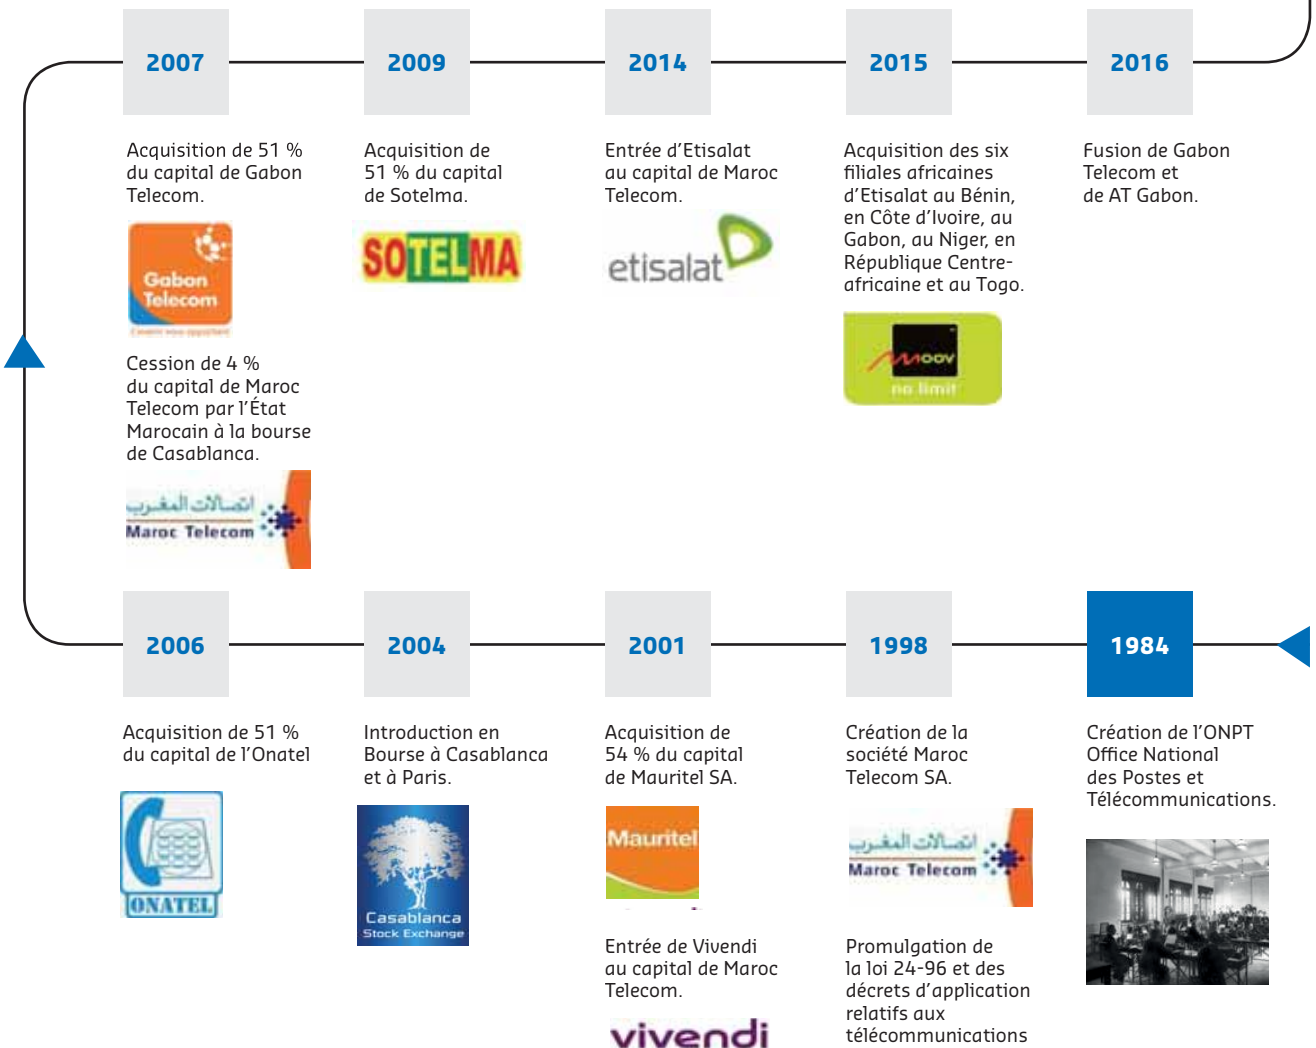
2007

Acquisition de 51 % du capital de Gabon Telecom.

Gabon Telecom

Cession de 4 % du capital de Maroc Telecom par l'État Marocain à la bourse de Casablanca.

اتصالات المغرب
Maroc Telecom

2009

Acquisition de 51 % du capital de Sotelma.

SOTELMA

2014

Entrée d'Etisalat au capital de Maroc Telecom.

etisalat

2015

Acquisition des six filiales africaines d'Etisalat au Bénin, en Côte d'Ivoire, au Gabon, au Niger, en République Centre-africaine et au Togo.

moov
no limit

2016

Fusion de Gabon Telecom et de AT Gabon.

2006

Acquisition de 51 % du capital de l'Onatel

ONATEL

2004

Introduction en Bourse à Casablanca et à Paris.

Casablanca
Stock Exchange

2001

Acquisition de 54 % du capital de Mauritel SA.

Mauritel

Entrée de Vivendi au capital de Maroc Telecom.

vivendi

1998

Création de la société Maroc Telecom SA.

اتصالات المغرب
Maroc Telecom

Promulgation de la loi 24-96 et des décrets d'application relatifs aux télécommunications

1984

Création de l'ONPT Office National des Postes et Télécommunications.